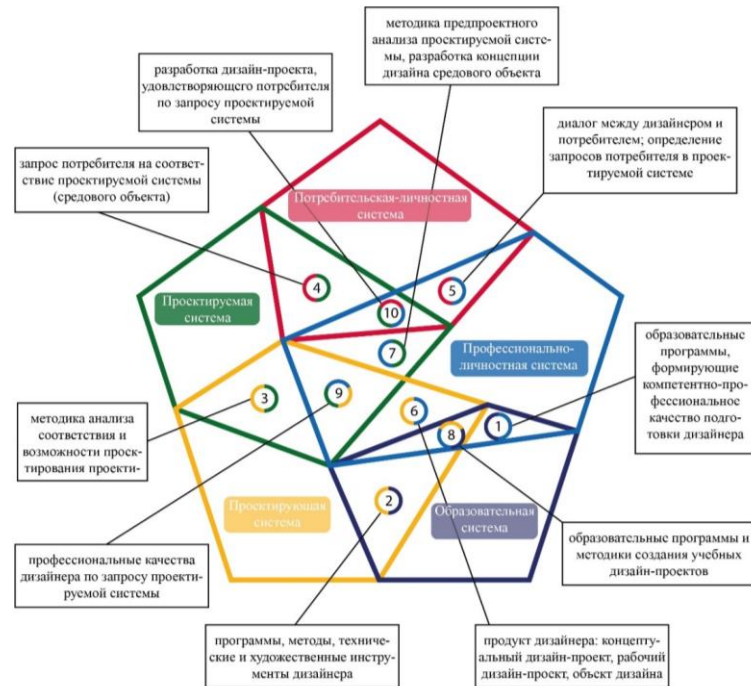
методика предпроектного анализа проектирусмой системы, разработка концепции дизайна средового объекта

разработка дизайн-проекта, удовлетворяющего потребителя по запросу проектируемой системы

диалог между дизайнером и потребителем; определение запросов потребителя в проектируемой системе

запрос потребителя на соответствие проектирусмой системы (средового объекта)

Потребительская-личностная система

Проектируемая система

Профессионально-личностная система

образовательные программы, формирующие компетентно-профессиональное качество подготовки дизайнера

методика анализа соответствия и возможности проектирования проекти-

Проектирующая система

Образовательная система

образовательные программы и методики создания учебных дизайн-проектов

профессиональные качества дизайнера по запросу проектирусмой системы

программы, методы, технические и художественные инструменты дизайнера

продукт дизайнера: концептуальный дизайн-проект, рабочий дизайн-проект, объект дизайна

4
10
5
7
3
9
6
8
1
2